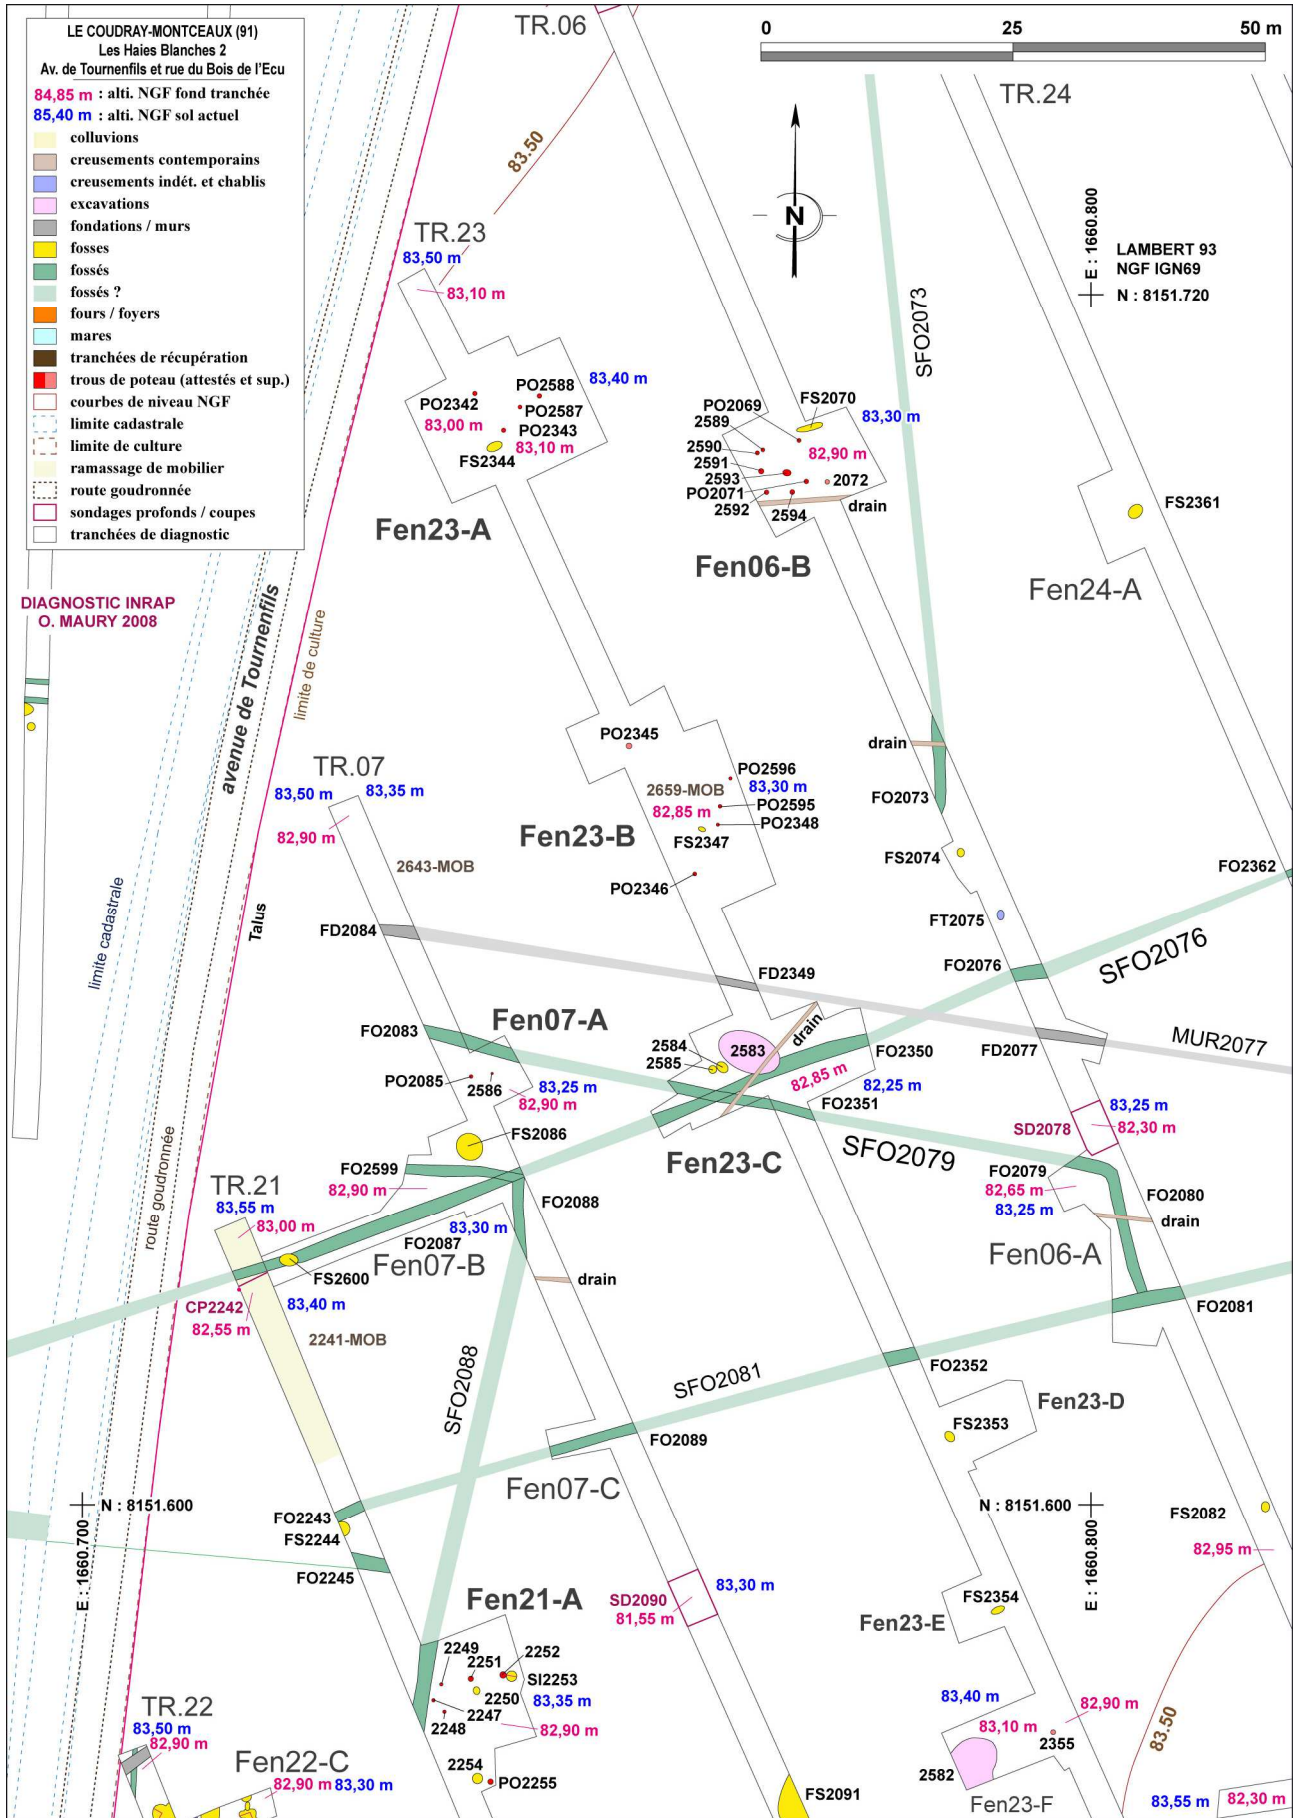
LE COUDRAY-MONTCEAUX (91)
Les Haies Blanches 2
Av. de Tournenfils et rue du Bois de l'Ecu

84,85 m : alti. NGF fond tranchée
85,40 m : alti. NGF sol actuel
colluvions
creusements contemporains
creusements indét. et chablis
excavations
fondations / murs
fosses
fossés
fossés ?
fours / foyers
mares
tranchées de récupération
trous de poteau (attestés et sup.)
courbes de niveau NGF
limite cadastrale
limite de culture
ramassage de mobilier
route goudronnée
sondages profonds / coupes
tranchées de diagnostic

DIAGNOSTIC INRAP
O. MAURY 2008

0 25 50 m

TR.06
TR.24
TR.23
TR.07
TR.21
TR.22

LAMBERT 93
NGF IGN69
E : 1660.800
N : 8151.720

83.50
83,50 m
83,10 m
PO2342
PO2588
PO2587
83,40 m
83,00 m
PO2343
83,10 m
FS2344
Fen23-A
PO2069
FS2070
83,30 m
2589
2590
82,90 m
2591
2593
2072
PO2071
drain
2592
2594
Fen06-B
SFO2073
FS2361
Fen24-A
avenue de Tournenfils
limite de culture
PO2345
drain
PO2596
2659-MOB
83,30 m
82,85 m
PO2595
PO2348
FO2073
83,50 m
83,35 m
82,90 m
2643-MOB
Fen23-B
FS2347
FS2074
PO2346
FO2362
limite cadastrale
Talus
FD2084
FT2075
FD2349
FO2076
SFO2076
FO2083
Fen07-A
drain
2584
2583
FO2350
FD2077
MUR2077
2585
PO2085
82,85 m
2586
83,25 m
82,25 m
82,90 m
FO2351
83,25 m
SD2078
82,30 m
FS2086
Fen23-C
SFO2079
FO2599
FO2079
82,90 m
FO2088
82,65 m
FO2080
83,25 m
drain
83,55 m
83,00 m
83,30 m
FO2087
route goudronnée
FS2600
Fen07-B
drain
Fen06-A
CP2242
83,40 m
FO2081
82,55 m
2241-MOB
SFO2088
SFO2081
FO2352
Fen23-D
FS2353
FO2089
Fen07-C
N : 8151.600
N : 8151.600
FO2243
FS2082
FS2244
E : 1660.700
E : 1660.800
82,95 m
FO2245
Fen21-A
SD2090
83,30 m
81,55 m
FS2354
Fen23-E
2249
2252
2251
SI2253
2250
83,35 m
2248
2247
82,90 m
83,40 m
82,90 m
83,10 m
2355
83.50
83,50 m
82,90 m
2254
PO2255
2582
Fen22-C
82,90 m
83,30 m
FS2091
Fen23-F
83,55 m
82,30 m